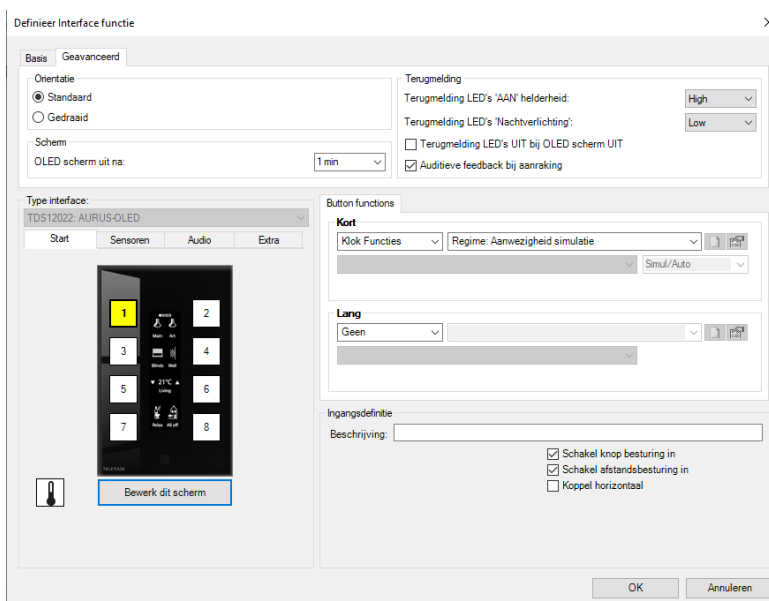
Definieer Interface functie

Basis | Geavanceerd

Orientatie
Standaard
Gedraaid

Scherm
OLED scherm uit na: 1 min

Terugmelding
Terugmelding LED's 'AAN' helderheid: High
Terugmelding LED's 'Nachtverlichting': Low
Terugmelding LED's UIT bij OLED scherm UIT
Auditieve feedback bij aanraking

Type interface:
TDS12022: AURUS-OLED

Start | Sensoren | Audio | Extra

1
2
3
4
5
6
7
8
MODE
Main Arr
Blinds Wall
▼ 21°C ▲
Living
Relax All off
TELETASK

Bewerk dit scherm

Button functions

Kort
Klok Functies
Regime: Aanwezigheid simulatie
Simul/Auto

Lang
Geen

Ingangsdefinitie
Beschrijving:
Schakel knop besturing in
Schakel afstandsbesturing in
Koppel horizontaal

OK
Annuleren